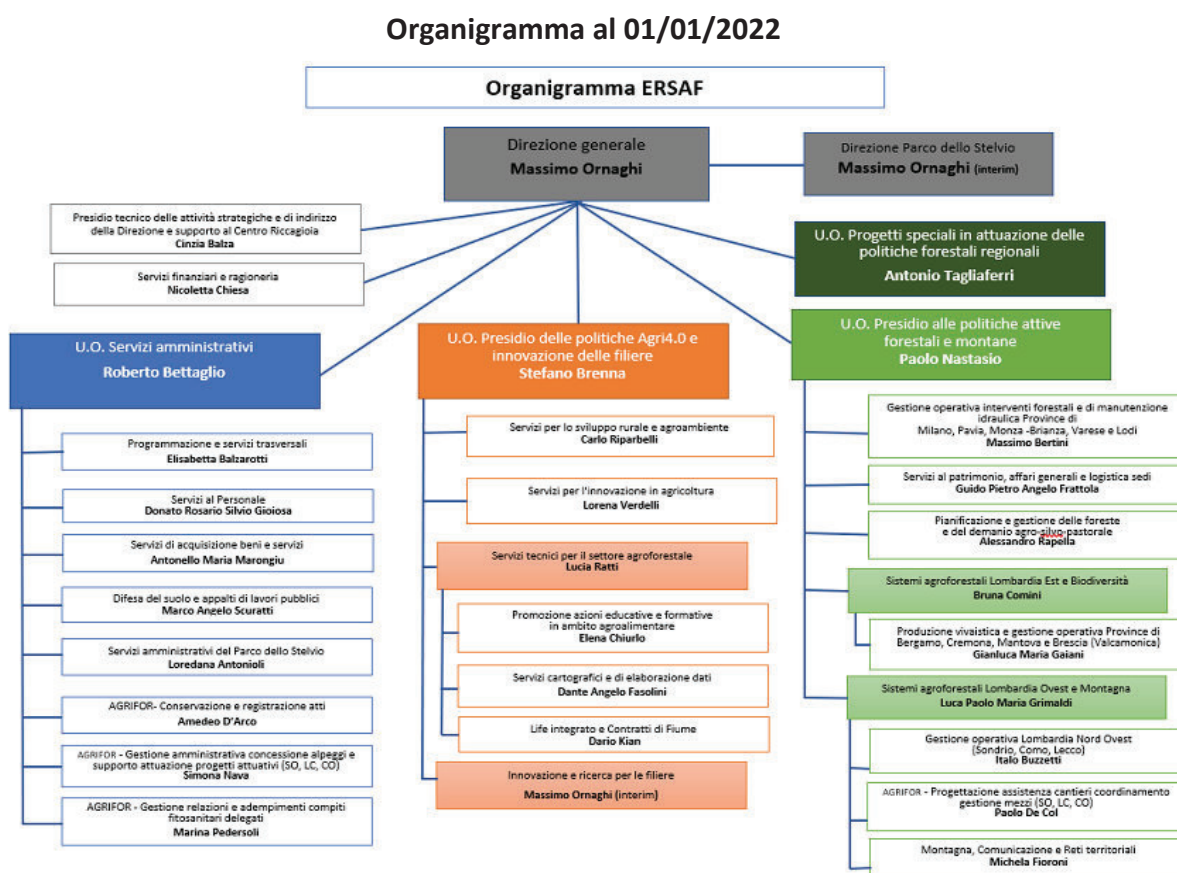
Organigramma al 01/01/2022

Organigramma ERSAF

Direzione generale
Massimo Ornaghi

Direzione Parco dello Stelvio
Massimo Ornaghi (interim)

Presidio tecnico delle attività strategiche e di indirizzo della Direzione e supporto al Centro Riccagioia
Cinzia Balza

Servizi finanziari e ragioneria
Nicoletta Chiesa

U.O. Progetti speciali in attuazione delle politiche forestali regionali
Antonio Tagliaferri

U.O. Servizi amministrativi
Roberto Bettaglio

Programmazione e servizi trasversali
Elisabetta Balzarotti

Servizi al Personale
Donato Rosario Silvio Gioiosa

Servizi di acquisizione beni e servizi
Antonello Maria Marongiu

Difesa del suolo e appalti di lavori pubblici
Marco Angelo Scuratti

Servizi amministrativi del Parco dello Stelvio
Loredana Antonioli

AGRIFOR- Conservazione e registrazione atti
Amedeo D'Arco

AGRIFOR - Gestione amministrativa concessione alpeggi e supporto attuazione progetti attuativi (SO, LC, CO)
Simona Nava

AGRIFOR - Gestione relazioni e adempimenti compiti fitosanitari delegati
Marina Pedersoli

U.O. Presidio delle politiche Agri4.0 e innovazione delle filiere
Stefano Brenna

Servizi per lo sviluppo rurale e agroambiente
Carlo Riparbelli

Servizi per l'innovazione in agricoltura
Lorena Verdelli

Servizi tecnici per il settore agroforestale
Lucia Ratti

Promozione azioni educative e formative in ambito agroalimentare
Elena Chiurlo

Servizi cartografici e di elaborazione dati
Dante Angelo Fasolini

Life integrato e Contratti di Fiume
Dario Kian

Innovazione e ricerca per le filiere
Massimo Ornaghi (interim)

U.O. Presidio alle politiche attive forestali e montane
Paolo Nastasio

Gestione operativa interventi forestali e di manutenzione idraulica Province di Milano, Pavia, Monza -Brianza, Varese e Lodi
Massimo Bertini

Servizi al patrimonio, affari generali e logistica sedi
Guido Pietro Angelo Frattola

Pianificazione e gestione delle foreste e del demanio agro-silvo-pastorale
Alessandro Rapella

Sistemi agroforestali Lombardia Est e Biodiversità
Bruna Comini

Produzione vivaistica e gestione operativa Province di Bergamo, Cremona, Mantova e Brescia (Valcamonica)
Gianluca Maria Gaiani

Sistemi agroforestali Lombardia Ovest e Montagna
Luca Paolo Maria Grimaldi

Gestione operativa Lombardia Nord Ovest (Sondrio, Como, Lecco)
Italo Buzzetti

AGRIFOR - Progettazione assistenza cantieri coordinamento gestione mezzi (SO, LC, CO)
Paolo De Col

Montagna, Comunicazione e Reti territoriali
Michela Fioroni